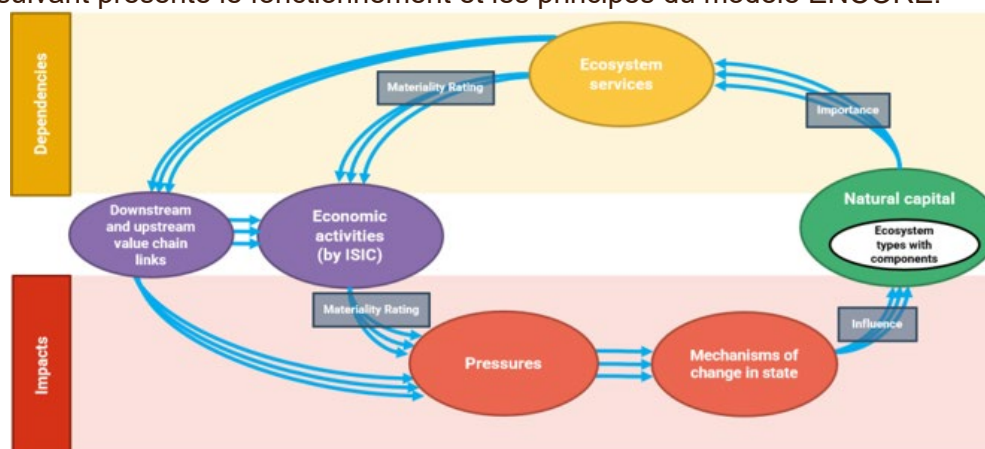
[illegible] suivant présente le fonctionnement et les principes du modèle ENCORE.

Dependencies

Impacts

Ecosystem services

Materiality Rating

Importance

Natural capital

Ecosystem types with components

Downstream and upstream value chain links

Economic activities (by ISIC)

Materiality Rating

Influence

Pressures

Mechanisms of change in state